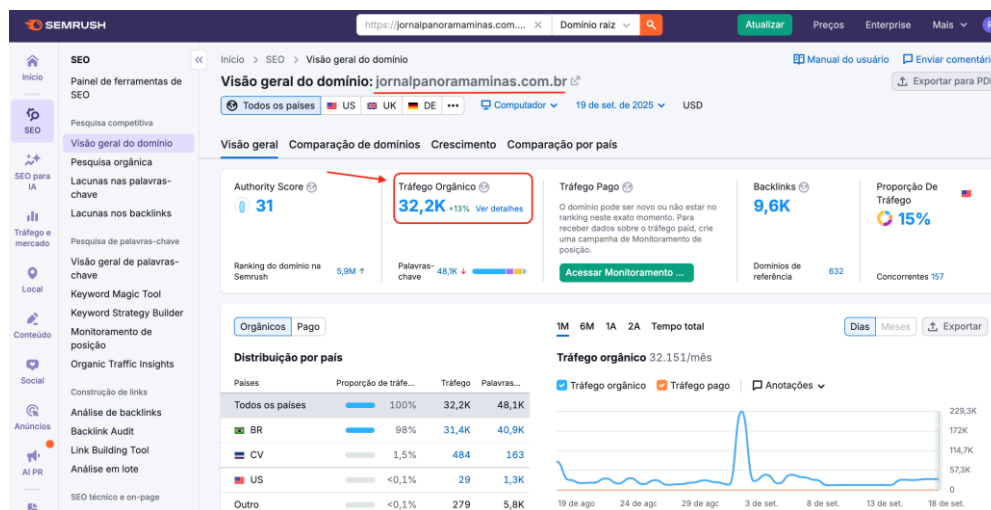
SEMRUSH

https://jornalpanoramaminas.com.... × Domínio raiz

Atualizar Preços Enterprise Mais

Início
SEO
SEO para IA
Tráfego e mercado
Local
Conteúdo
Social
Anúncios
AI PR

SEO
Painel de ferramentas de SEO
Pesquisa competitiva
Visão geral do domínio
Pesquisa orgânica
Lacunas nas palavras-chave
Lacunas nos backlinks
Pesquisa de palavras-chave
Visão geral de palavras-chave
Keyword Magic Tool
Keyword Strategy Builder
Monitoramento de posição
Organic Traffic Insights
Construção de links
Análise de backlinks
Backlink Audit
Link Building Tool
Análise em lote
SEO técnico e on-page

Início > SEO > Visão geral do domínio

Manual do usuário Enviar comentári

Visão geral do domínio: jornalpanoramaminas.com.br

Exportar para PDF

Todos os países US UK DE ••• Computador 19 de set. de 2025 USD

Visão geral Comparação de domínios Crescimento Comparação por país

Authority Score 31
Ranking do domínio na Semrush 5,9M ↑

Tráfego Orgânico 32,2K +13% Ver detalhes
Palavras-chave 48,1K ↓

Tráfego Pago
O domínio pode ser novo ou não estar no ranking neste exato momento. Para receber dados sobre o tráfego paid, crie uma campanha de Monitoramento de posição.
Acessar Monitoramento ...

Backlinks 9,6K
Domínios de referência 632

Proporção De Tráfego 15%
Concorrentes 157

Orgânicos Pago

Distribuição por país

| Países | Proporção de tráfe... | Tráfego | Palavras... |
|---|---|---|---|
| Todos os países | 100% | 32,2K | 48,1K |
| BR | 98% | 31,4K | 40,9K |
| CV | 1,5% | 484 | 163 |
| US | <0,1% | 29 | 1,3K |
| Outro | <0,1% | 279 | 5,8K |

1M 6M 1A 2A Tempo total

Dias Meses Exportar

Tráfego orgânico 32.151/mês

Tráfego orgânico Tráfego pago Anotações

229,3K
172K
114,7K
57,3K
0

19 de ago 24 de ago 29 de ago 3 de set. 8 de set. 13 de set. 18 de set.